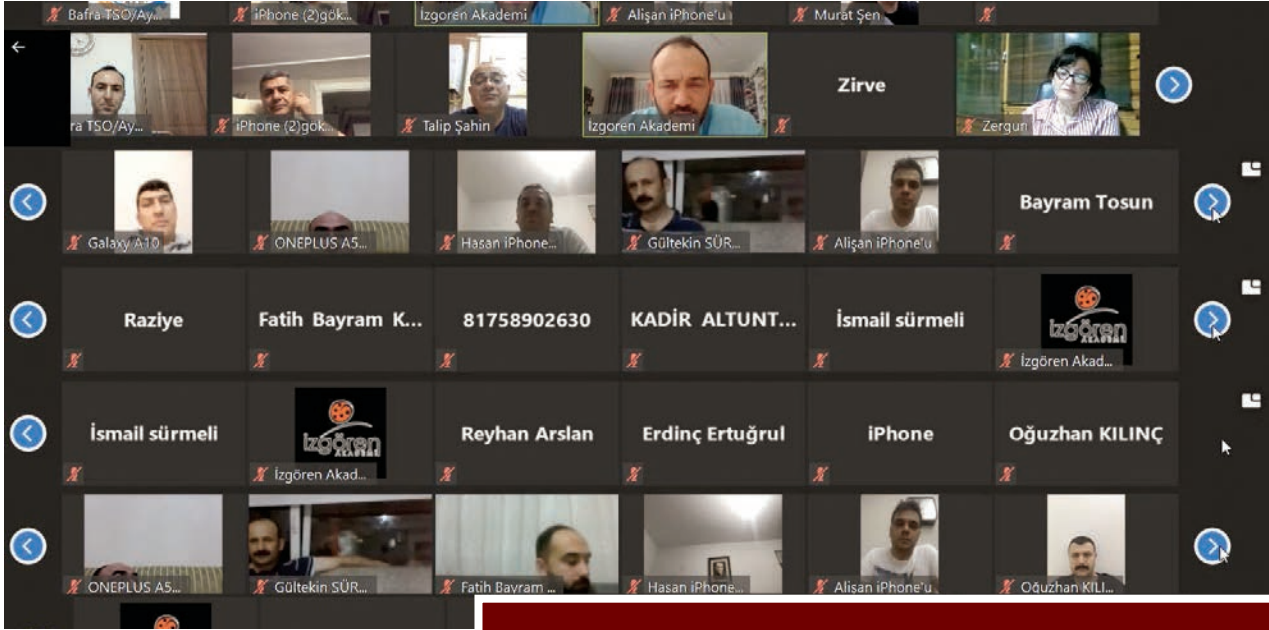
Bafra TSO/Ay... iPhone (2)gök... İzgoren Akademi Alişan iPhone'u Murat Şen

ra TSO/Ay... iPhone (2)gök... Talip Şahin İzgoren Akademi Zirve Zergun

Galaxy A10 ONEPLUS A5... Hasan iPhone... Gültekin SÜR... Alişan iPhone'u Bayram Tosun

Raziye Fatih Bayram K... 81758902630 KADİR ALTUNT... İsmail sürmeli İzgören Akad...

İzgören

İsmail sürmeli İzgören Akad... Reyhan Arslan Erdinç Ertuğrul iPhone Oğuzhan KILINÇ

İzgören

ONEPLUS A5... Gültekin SÜR... Fatih Bayram ... Hasan iPhone... Alişan iPhone'u Oğuzhan KILI...